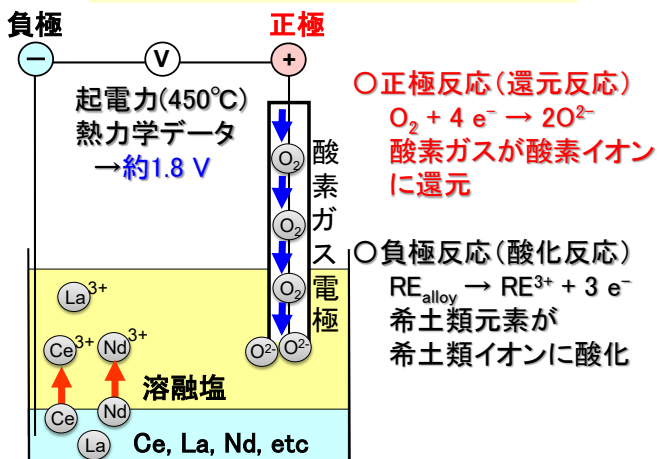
負極

正極

−

V

+

起電力(450℃)
熱力学データ
→約1.8 V

酸素ガス電極

○正極反応(還元反応)
$O_2 + 4\ e^- \rightarrow 2O^{2-}$
酸素ガスが酸素イオンに還元

$O_2$

$O_2$

$O_2$

$O_2$

○負極反応(酸化反応)
$RE_{alloy} \rightarrow RE^{3+} + 3\ e^-$
希土類元素が
希土類イオンに酸化

$La^{3+}$

$Ce^{3+}$

$Nd^{3+}$

$O^{2-}$

$O^{2-}$

溶融塩

Ce

Nd

La

Ce, La, Nd, etc